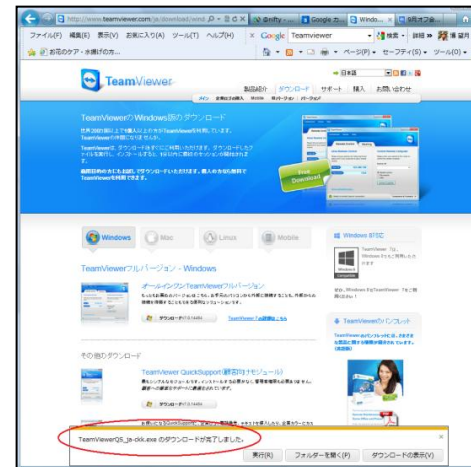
http://www.teamviewer.com/ja/download/wind...

@nifty

Google

Windo...

9月オフ会

ファイル(F) 編集(E) 表示(V) お気に入り(A) ツール(T) ヘルプ(H)

Google Teamviewer

検索

おうちのケア・水廻りの方...

ページ(P) セーフティ(S) ツール(O)

TeamViewer

日本語

製品紹介 ダウンロード サポート 購入 お問い合わせ

TeamViewerのWindows版のダウンロード

Free Download

Windows

Mac

Linux

Mobile

Windows 8対応

TeamViewerフルバージョン - Windows

オールインワンTeamViewerフルバージョン

ダウンロード

TeamViewerパンフレット

その他のダウンロード

TeamViewer QuickSupport (顧客用モジュール)

ダウンロード

TeamViewerQS_ja-ckk.exe のダウンロードが完了しました。

実行(R)

フォルダーを開く(P)

ダウンロードの表示(V)